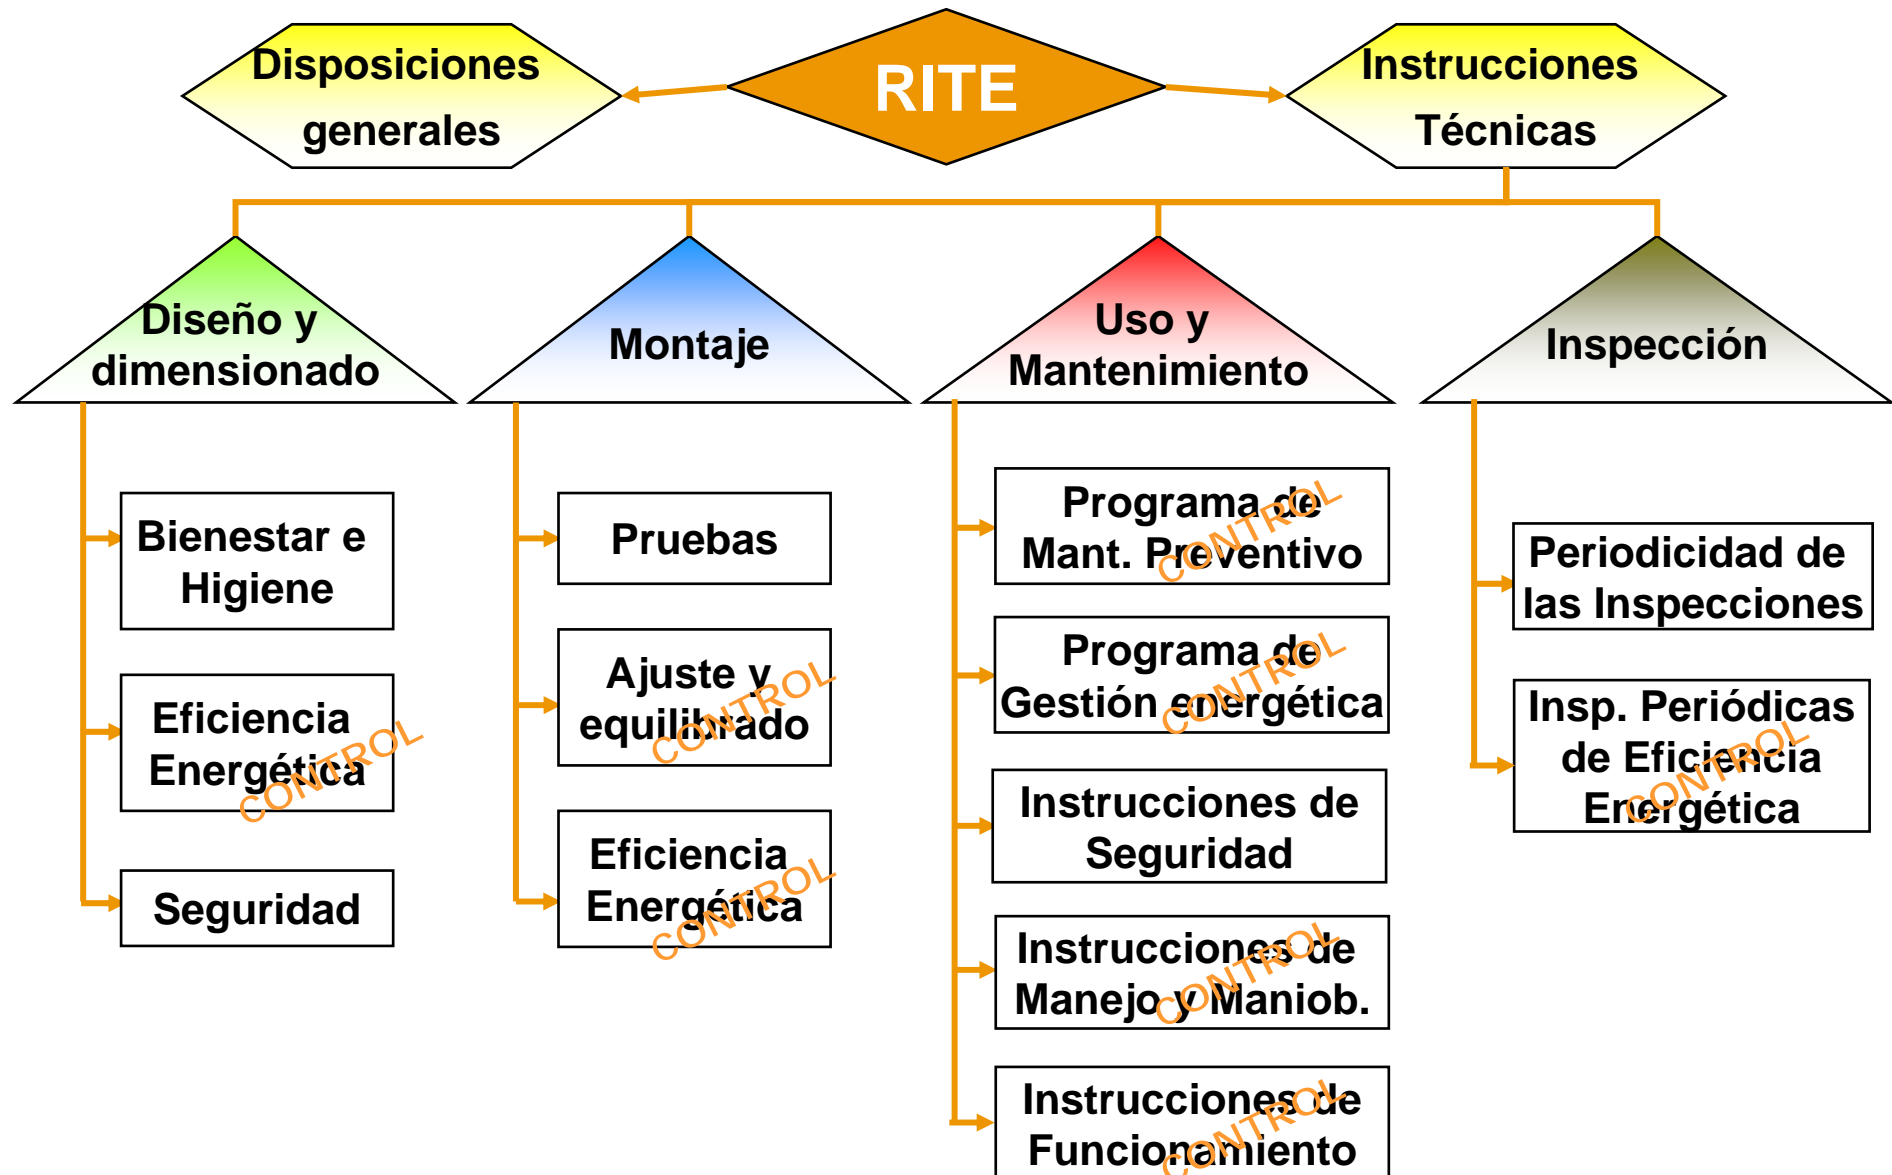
Disposiciones generales

RITE

Instrucciones Técnicas

Diseño y dimensionado

Montaje

Uso y Mantenimiento

Inspección

Bienestar e Higiene

Eficiencia Energética
CONTROL

Seguridad

Pruebas

Ajuste y equilibrado
CONTROL

Eficiencia Energética
CONTROL

Programa de Mant. Preventivo
CONTROL

Programa de Gestión energética
CONTROL

Instrucciones de Seguridad

Instrucciones de Manejo y Maniob.
CONTROL

Instrucciones de Funcionamiento
CONTROL

Periodicidad de las Inspecciones

Insp. Periódicas de Eficiencia Energética
CONTROL